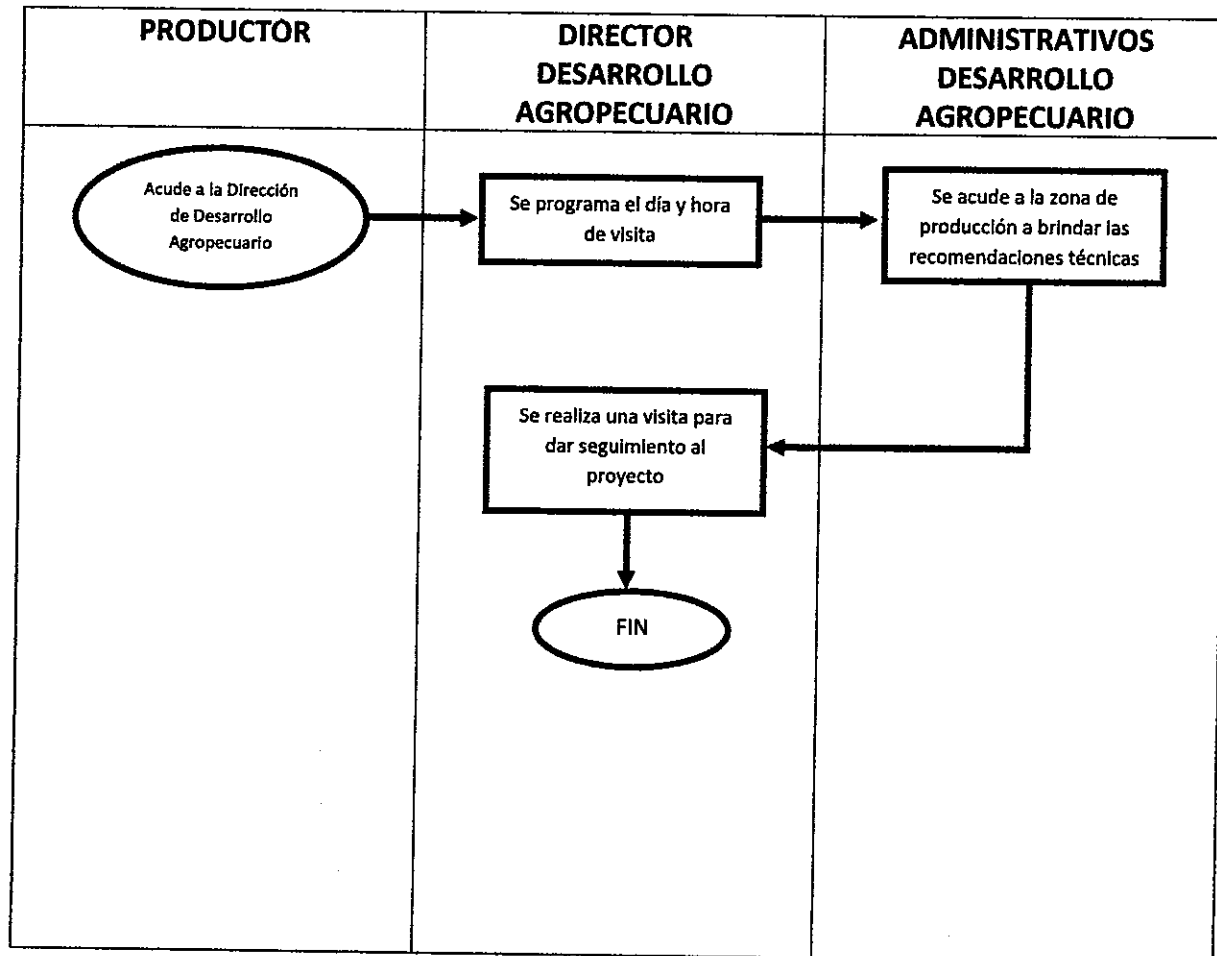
PRODUCTOR

DIRECTOR DESARROLLO AGROPECUARIO

ADMINISTRATIVOS DESARROLLO AGROPECUARIO

Acude a la Dirección de Desarrollo Agropecuario

Se programa el día y hora de visita

Se acude a la zona de producción a brindar las recomendaciones técnicas

Se realiza una visita para dar seguimiento al proyecto

FIN